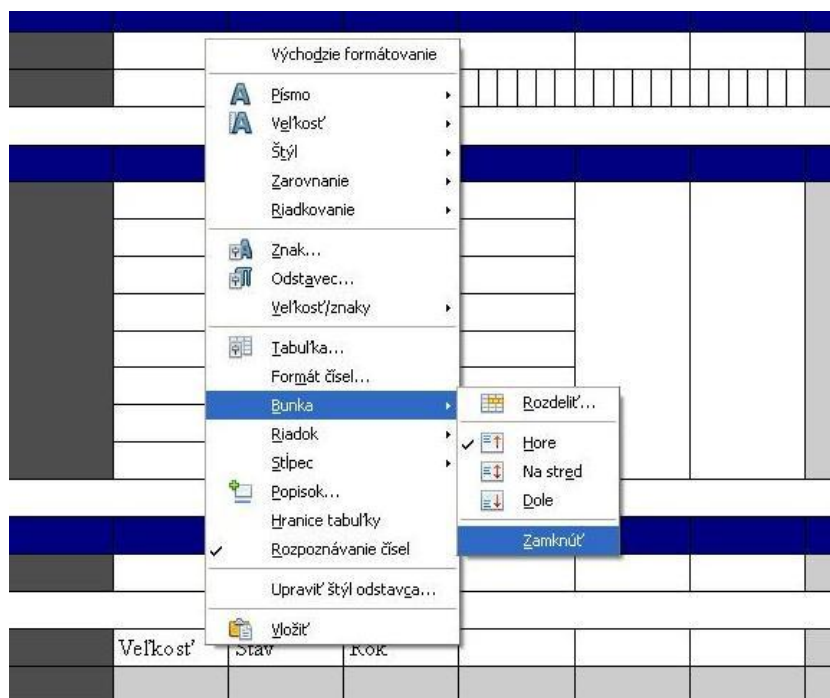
Východzie formátovanie

Písmo

Veľkosť

Štýl

Zarovnanie

Riadkovanie

Znak...

Odstavec...

Veľkosť/znaky

Tabuľka...

Formát čísel...

Bunka

Riadok

Stĺpec

Popisok...

Hranice tabuľky

Rozpoznávanie čísel

Upraviť štýl odstavca...

Vložiť

Rozdeliť...

Hore

Na stred

Dole

Zamknúť

Veľkosť

Stav

Rok